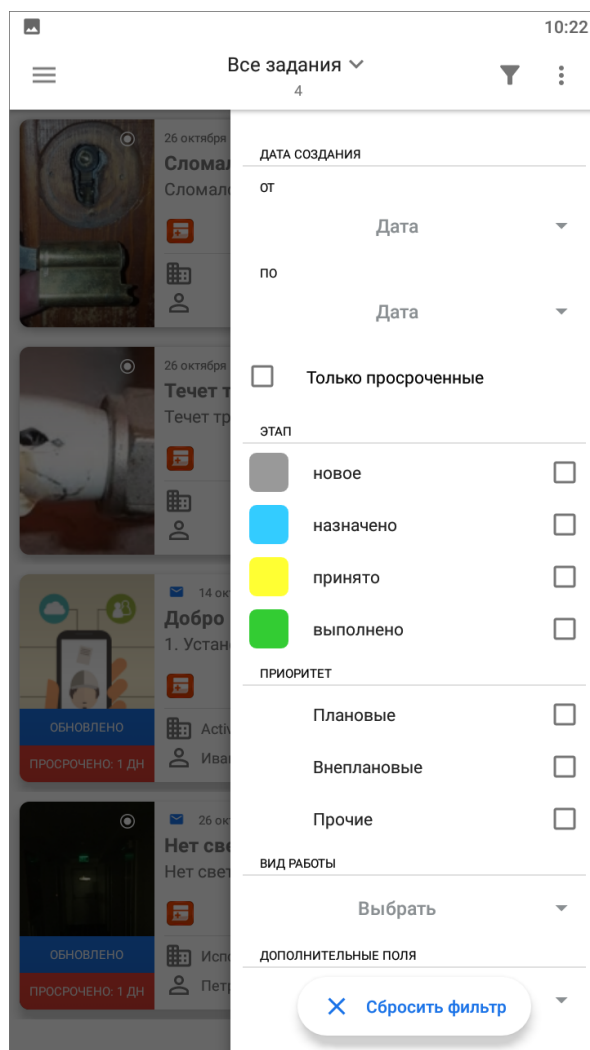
10:22

Все задания
4

26 октября
Сломал
Сломал

26 октября
Течет т
Течет тр

14 окт
Добро
1. Устан
ОБНОВЛЕНО
Activ
ПРОСРОЧЕНО: 1 ДН
Иван

26 окт
Нет све
Нет свет
ОБНОВЛЕНО
Испо
ПРОСРОЧЕНО: 1 ДН
Петр

ДАТА СОЗДАНИЯ
ОТ
Дата
ПО
Дата
Только просроченные
ЭТАП
новое
назначено
принято
выполнено
ПРИОРИТЕТ
Плановые
Внеплановые
Прочие
ВИД РАБОТЫ
Выбрать
ДОПОЛНИТЕЛЬНЫЕ ПОЛЯ
Сбросить фильтр